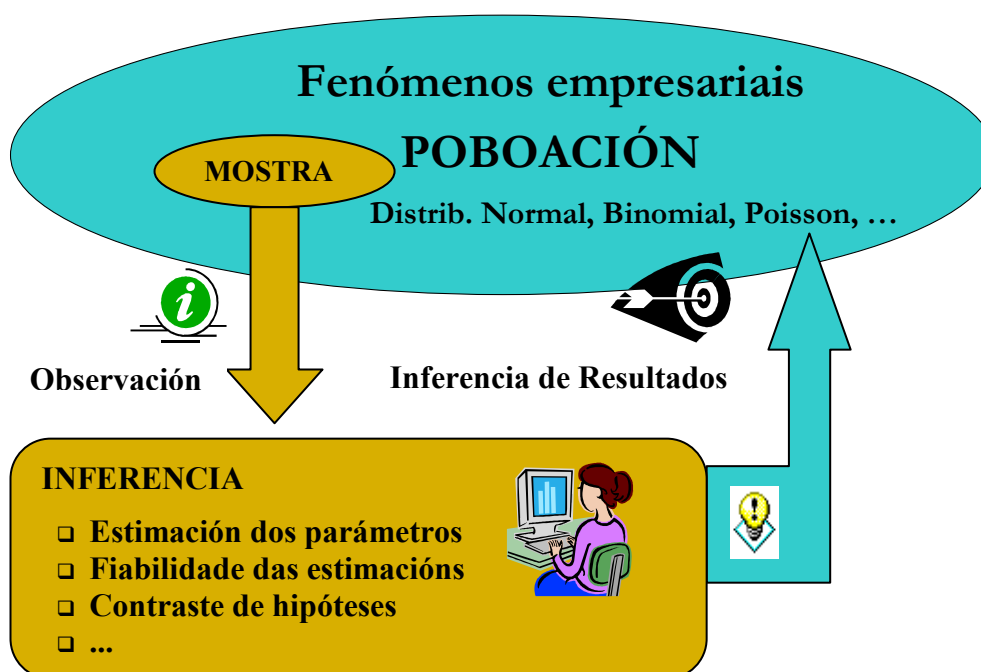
Fenómenos empresariais

POBOACIÓN

MOSTRA

Distrib. Normal, Binomial, Poisson, …

Observación

Inferencia de Resultados

INFERENCIA

- Estimación dos parámetros
- Fiabilidade das estimacións
- Contraste de hipóteses
- ...